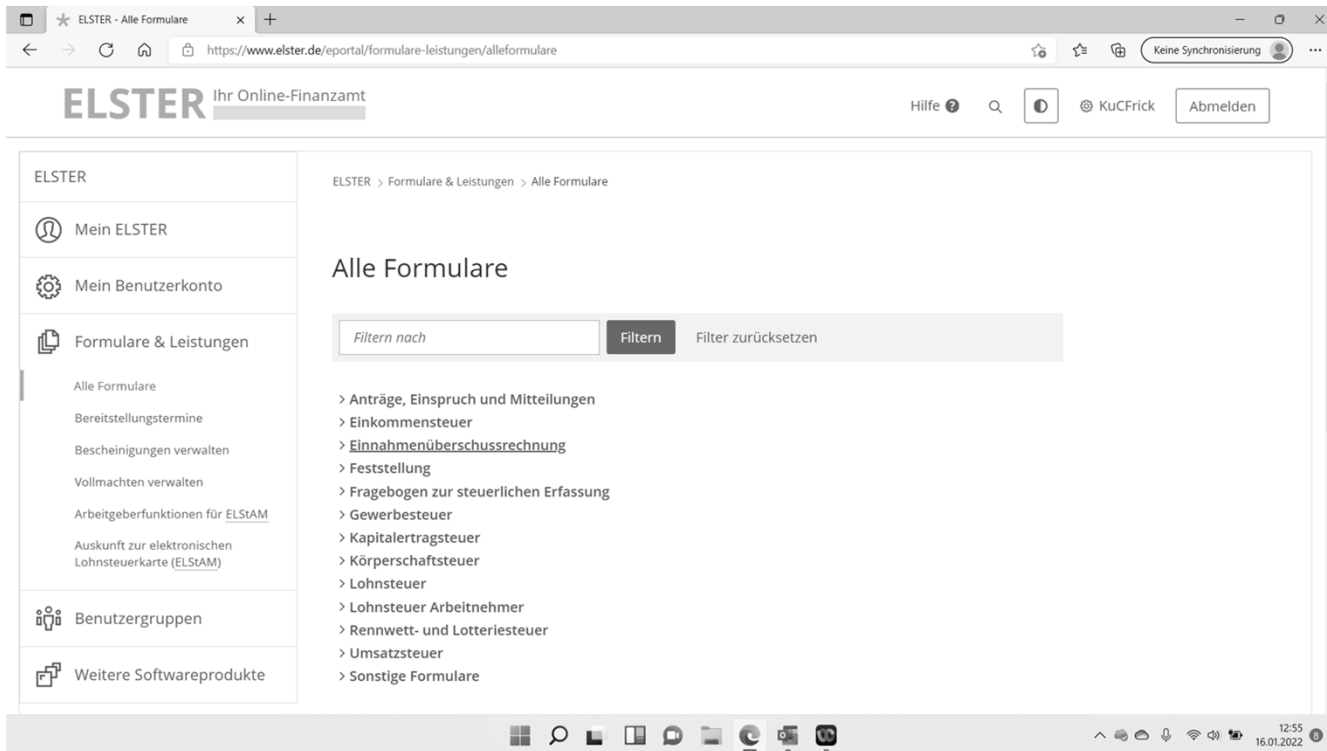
ELSTER - Alle Formulare

https://www.elster.de/eportal/formulare-leistungen/alleformulare

Keine Synchronisierung

ELSTER Ihr Online-Finanzamt

Hilfe

KuCFrick

Abmelden

ELSTER

Mein ELSTER

Mein Benutzerkonto

Formulare & Leistungen

Alle Formulare

Bereitstellungstermine

Bescheinigungen verwalten

Vollmachten verwalten

Arbeitgeberfunktionen für ELStAM

Auskunft zur elektronischen Lohnsteuerkarte (ELStAM)

Benutzergruppen

Weitere Softwareprodukte

ELSTER > Formulare & Leistungen > Alle Formulare

Alle Formulare

Filtern nach

Filtern

Filter zurücksetzen

> Anträge, Einspruch und Mitteilungen
> Einkommensteuer
> Einnahmenüberschussrechnung
> Feststellung
> Fragebogen zur steuerlichen Erfassung
> Gewerbesteuer
> Kapitalertragsteuer
> Körperschaftsteuer
> Lohnsteuer
> Lohnsteuer Arbeitnehmer
> Rennwett- und Lotteriesteuer
> Umsatzsteuer
> Sonstige Formulare

12:55
16.01.2022